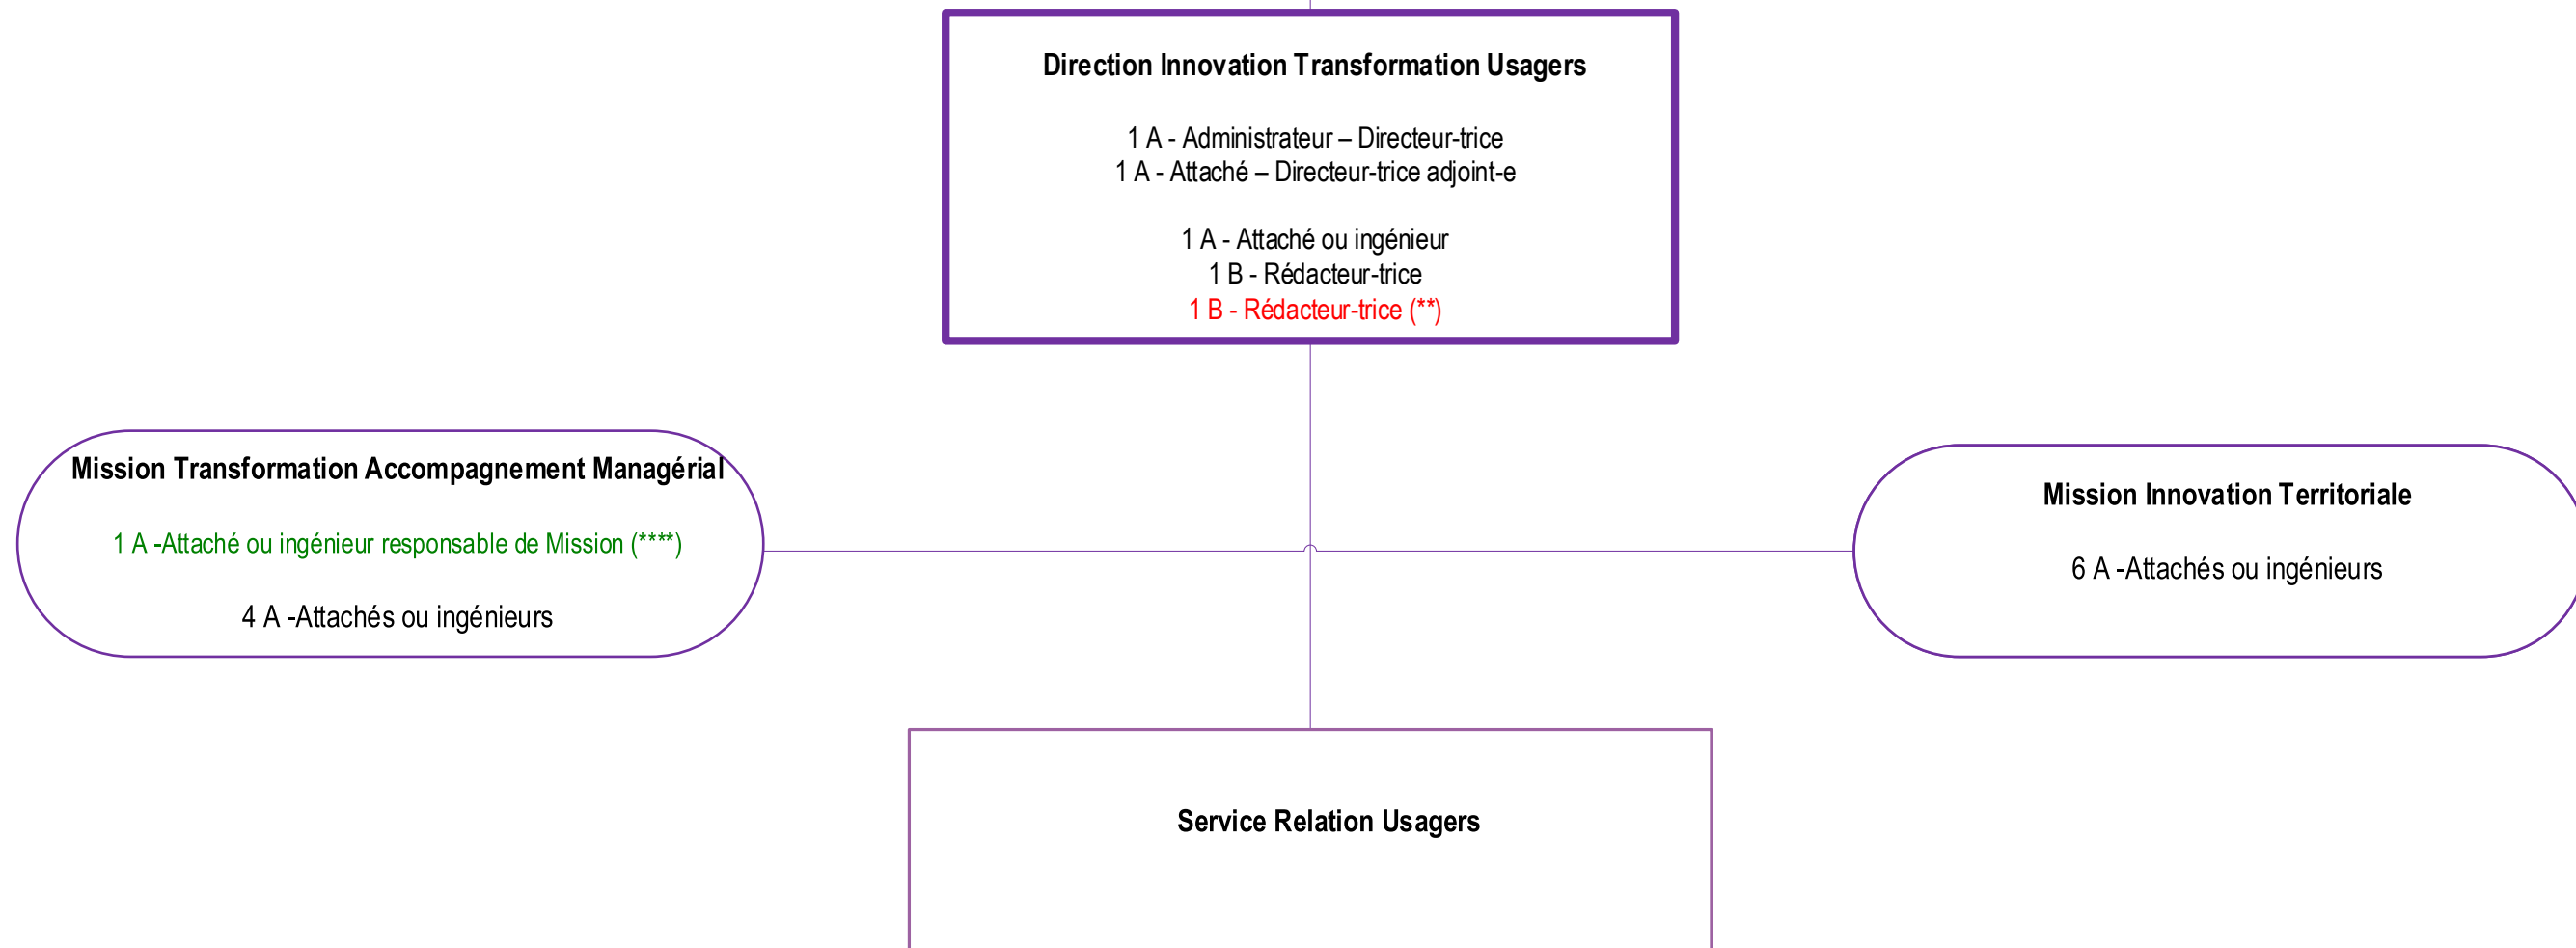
Direction Innovation Transformation Usagers

1 A - Administrateur – Directeur-trice
1 A - Attaché – Directeur-trice adjoint-e

1 A - Attaché ou ingénieur
1 B - Rédacteur-trice
1 B - Rédacteur-trice (**)

Mission Transformation Accompagnement Managérial

1 A -Attaché ou ingénieur responsable de Mission (****)

4 A -Attachés ou ingénieurs

Mission Innovation Territoriale

6 A -Attachés ou ingénieurs

Service Relation Usagers